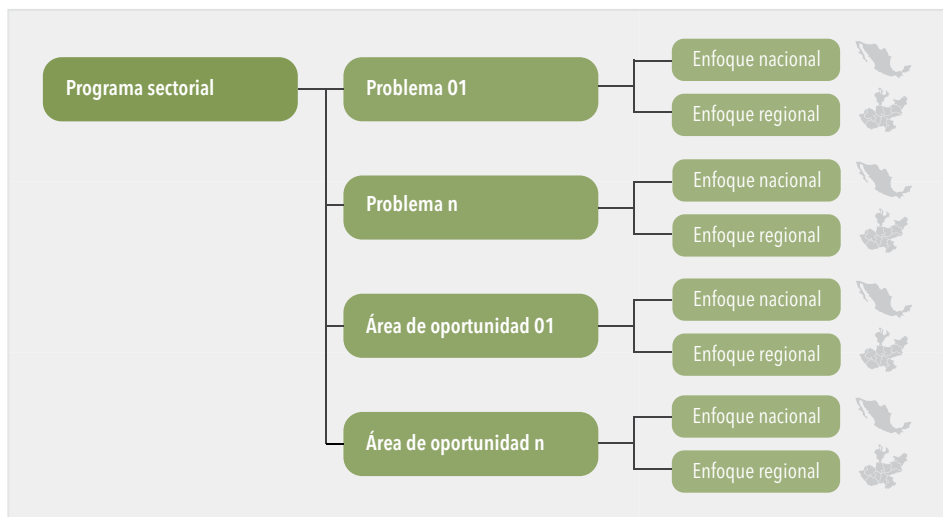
Programa sectorial

Problema 01

Enfoque nacional

Enfoque regional

Problema n

Enfoque nacional

Enfoque regional

Área de oportunidad 01

Enfoque nacional

Enfoque regional

Área de oportunidad n

Enfoque nacional

Enfoque regional